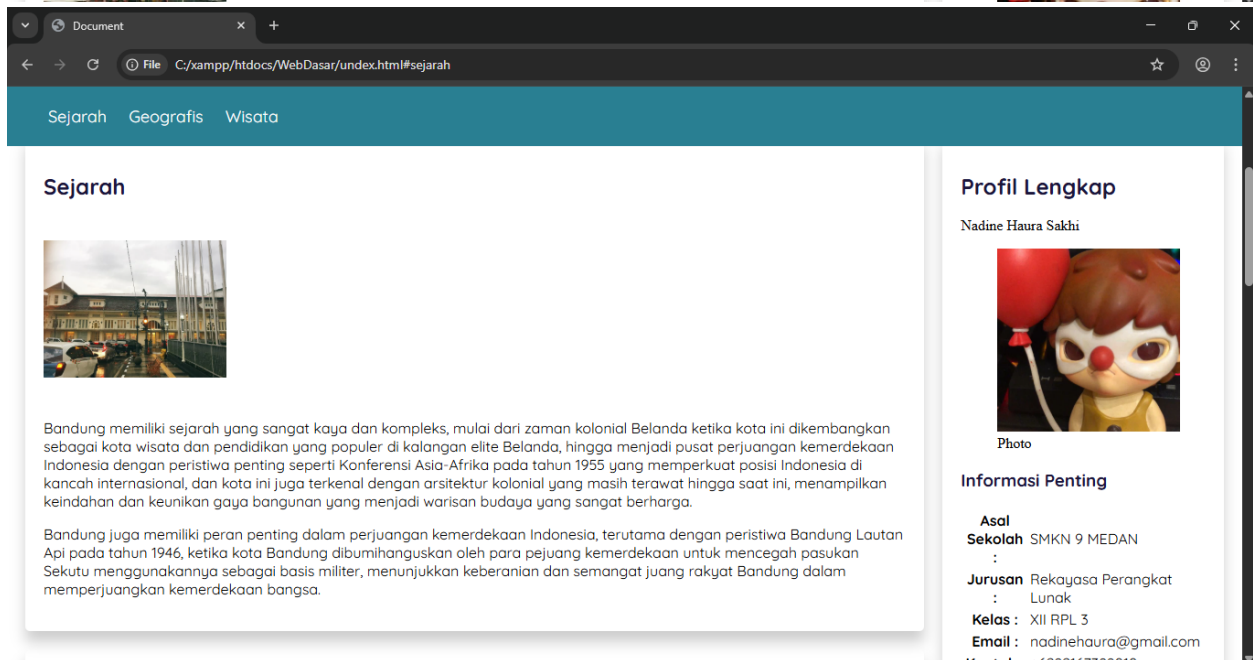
Document

File C:/xampp/htdocs/WebDasar/undex.html#sejarah

Sejarah Geografis Wisata

Sejarah

Bandung memiliki sejarah yang sangat kaya dan kompleks, mulai dari zaman kolonial Belanda ketika kota ini dikembangkan sebagai kota wisata dan pendidikan yang populer di kalangan elite Belanda, hingga menjadi pusat perjuangan kemerdekaan Indonesia dengan peristiwa penting seperti Konferensi Asia-Afrika pada tahun 1955 yang memperkuat posisi Indonesia di kancah internasional, dan kota ini juga terkenal dengan arsitektur kolonial yang masih terawat hingga saat ini, menampilkan keindahan dan keunikan gaya bangunan yang menjadi warisan budaya yang sangat berharga.

Bandung juga memiliki peran penting dalam perjuangan kemerdekaan Indonesia, terutama dengan peristiwa Bandung Lautan Api pada tahun 1946, ketika kota Bandung dibumihanguskan oleh para pejuang kemerdekaan untuk mencegah pasukan Sekutu menggunakannya sebagai basis militer, menunjukkan keberanian dan semangat juang rakyat Bandung dalam memperjuangkan kemerdekaan bangsa.

Profil Lengkap

Nadine Haura Sakhi

Photo

Informasi Penting

| Asal Sekolah : | SMKN 9 MEDAN |
|---|---|
| Jurusan : | Rekayasa Perangkat Lunak |
| Kelas : | XII RPL 3 |
| Email : | nadinehaura@gmail.com |
| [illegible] | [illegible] |